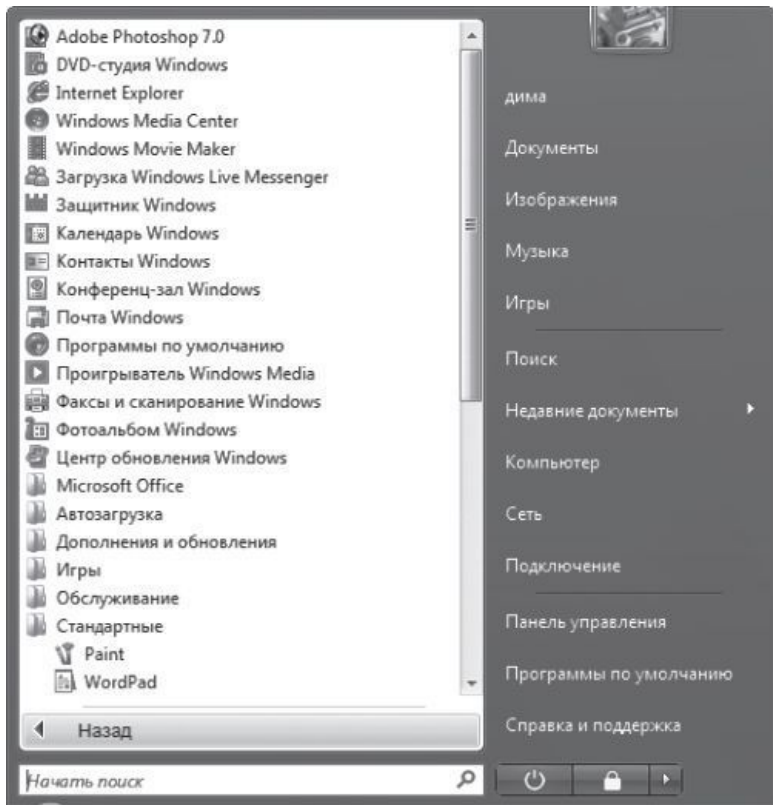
Adobe Photoshop 7.0
DVD-студия Windows
Internet Explorer
Windows Media Center
Windows Movie Maker
Загрузка Windows Live Messenger
Защитник Windows
Календарь Windows
Контакты Windows
Конференц-зал Windows
Почта Windows
Программы по умолчанию
Проигрыватель Windows Media
Факсы и сканирование Windows
Фотоальбом Windows
Центр обновления Windows
Microsoft Office
Автозагрузка
Дополнения и обновления
Игры
Обслуживание
Стандартные
Paint
WordPad

Назад

Начать поиск

дима
Документы
Изображения
Музыка
Игры
Поиск
Недавние документы
Компьютер
Сеть
Подключение
Панель управления
Программы по умолчанию
Справка и поддержка